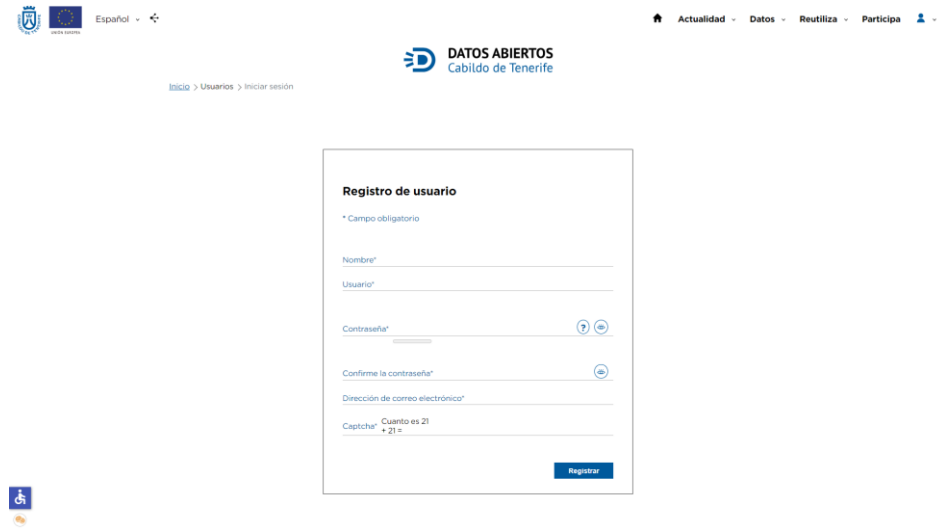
Español

Actualidad Datos Reutiliza Participa

DATOS ABIERTOS
Cabildo de Tenerife

Inicio > Usuarios > Iniciar sesión

Registro de usuario

* Campo obligatorio

Nombre*

Usuario*

Contraseña*

Confirme la contraseña*

Dirección de correo electrónico*

Captcha* Cuanto es 21 + 21 =

Registrar